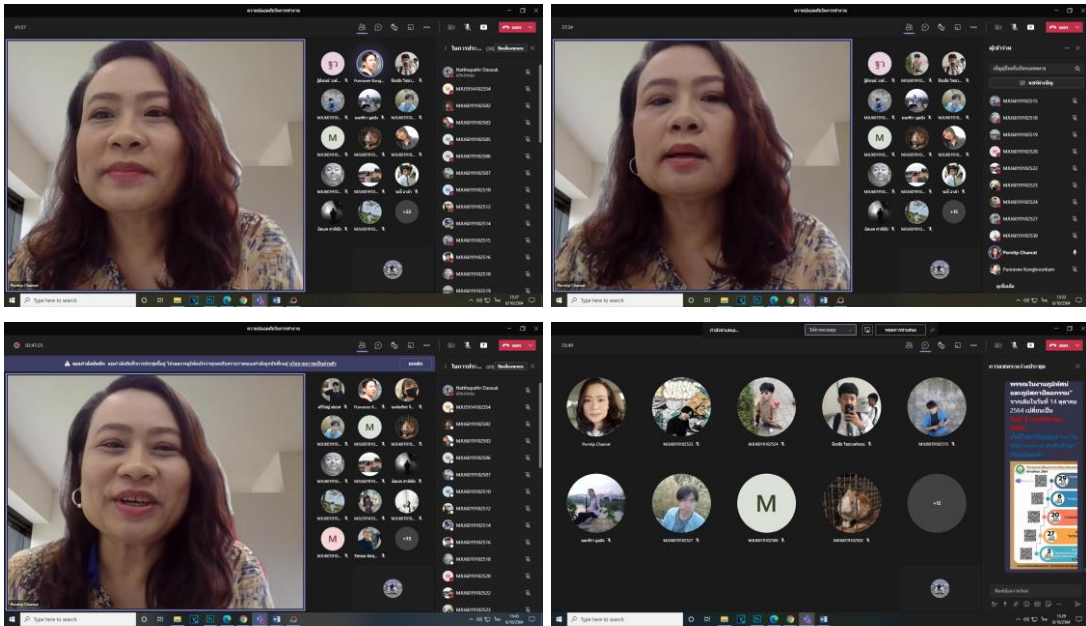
01:57

ออก

Porntip Chanvat

Type here to search

27:54

ออก

Porntip Chanvat

Type here to search

03:47:25

ออก

Porntip Chanvat

Type here to search

33:49

ออก

Porntip Chanvat

+12

Type here to search